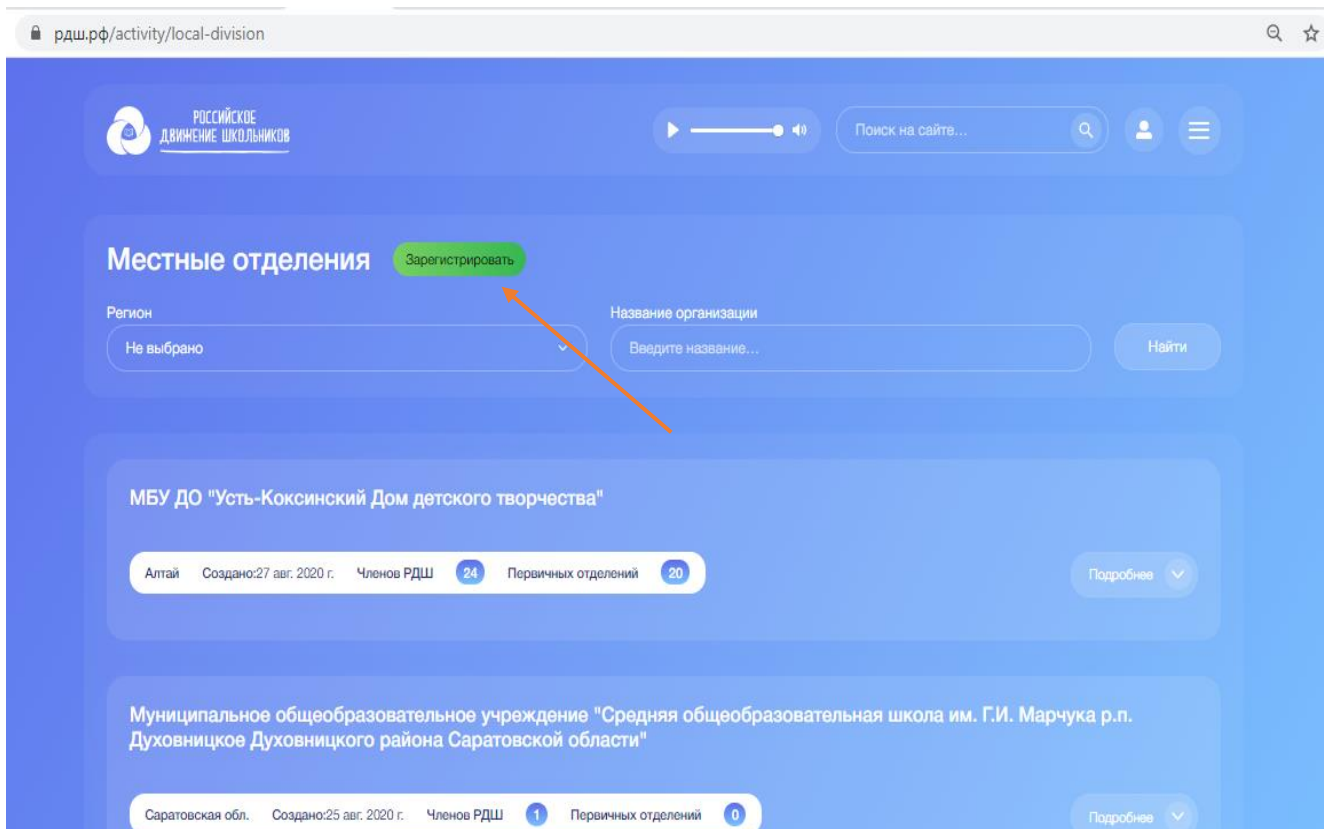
рдш.рф/activity/local-division

РОССИЙСКОЕ ДВИЖЕНИЕ ШКОЛЬНИКОВ

Поиск на сайте...

Местные отделения Зарегистрировать

Регион
Не выбрано

Название организации
Введите название...

Найти

МБУ ДО "Усть-Коксинский Дом детского творчества"

Алтай Создано:27 авг. 2020 г. Членов РДШ 24 Первичных отделений 20

Подробнее

Муниципальное общеобразовательное учреждение "Средняя общеобразовательная школа им. Г.И. Марчука р.п. Духовницкое Духовницкого района Саратовской области"

Саратовская обл. Создано:25 авг. 2020 г. Членов РДШ 1 Первичных отделений 0

Подробнее